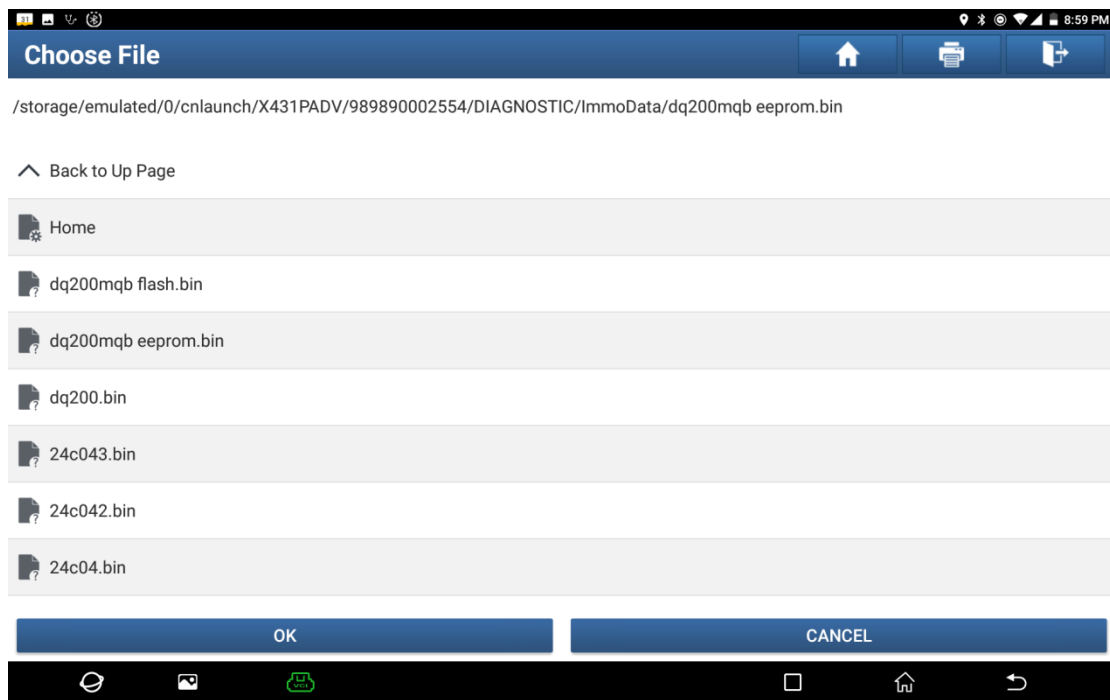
8:59 PM

Choose File

/storage/emulated/0/cnlaunch/X431PADV/989890002554/DIAGNOSTIC/ImmoData/dq200mqb eeprom.bin

Back to Up Page

Home

dq200mqb flash.bin

dq200mqb eeprom.bin

dq200.bin

24c043.bin

24c042.bin

24c04.bin

OK

CANCEL